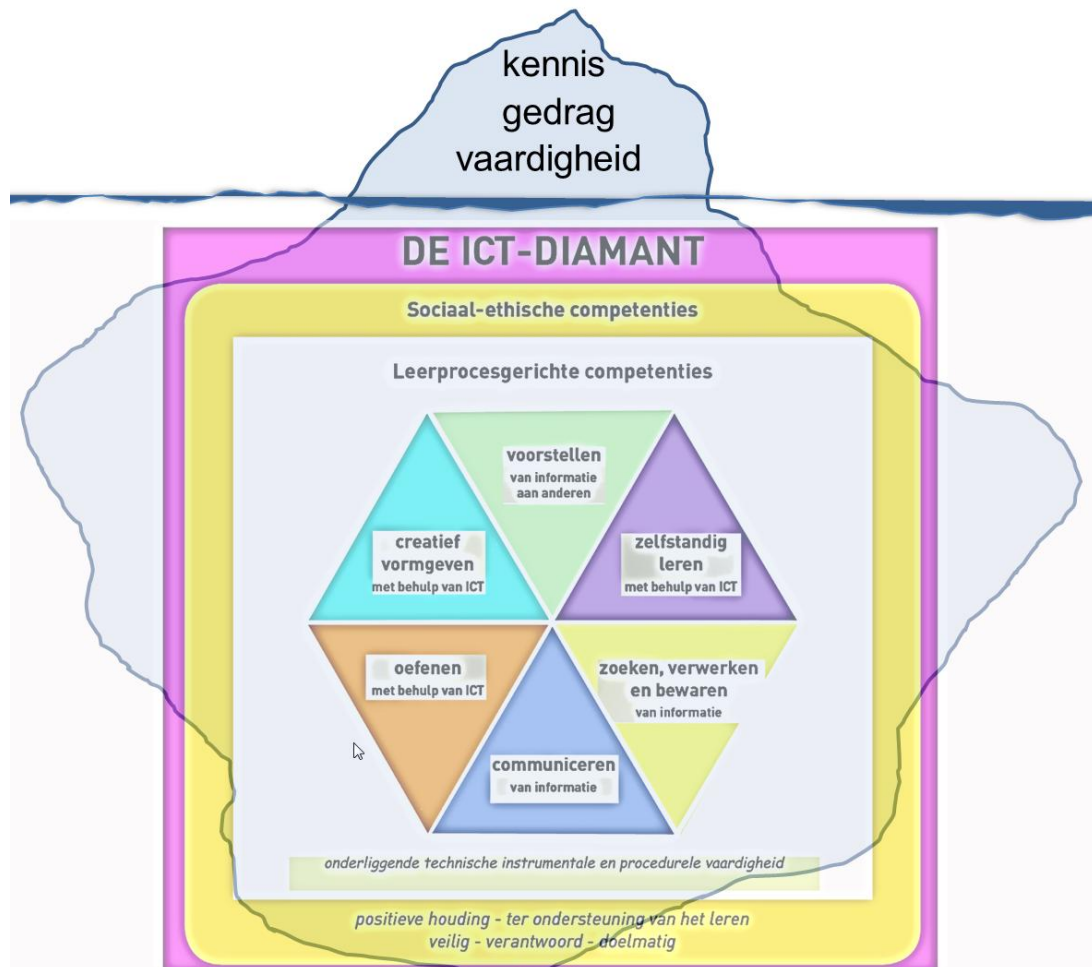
kennis
gedrag
vaardigheid

DE ICT-DIAMANT

Sociaal-ethische competenties

Leerprocesgerichte competenties

voorstellen
van informatie
aan anderen

creatief
vormgeven
met behulp van ICT

zelfstandig
leren
met behulp van ICT

oefenen
met behulp van ICT

zoeken, verwerken
en bewaren
van informatie

communiceren
van informatie

onderliggende technische instrumentale en procedurele vaardigheid

positieve houding - ter ondersteuning van het leren
veilig - verantwoord - doelmatig